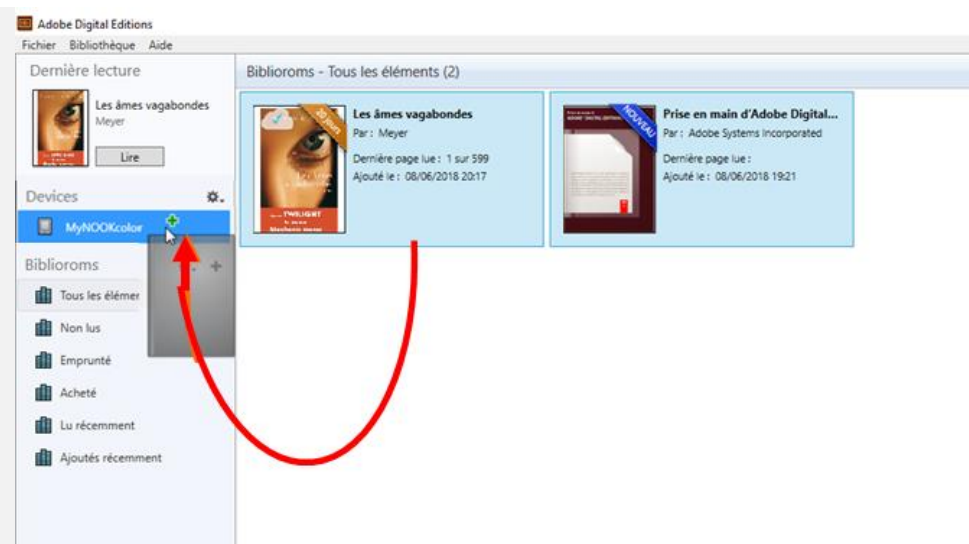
Adobe Digital Editions

Fichier Bibliothèque Aide

Dernière lecture

Les âmes vagabondes
Meyer

Lire

Devices

MyNOOKcolor

Biblioroms

Tous les élémen

Non lus

Emprunté

Acheté

Lu récemment

Ajoutés récemment

Biblioroms - Tous les éléments (2)

20 jours

Les âmes vagabondes
Par : Meyer
Dernière page lue : 1 sur 599
Ajouté le : 08/06/2018 20:17

NOUVEAU

Prise en main d'Adobe Digital...
Par : Adobe Systems Incorporated
Dernière page lue :
Ajouté le : 08/06/2018 19:21